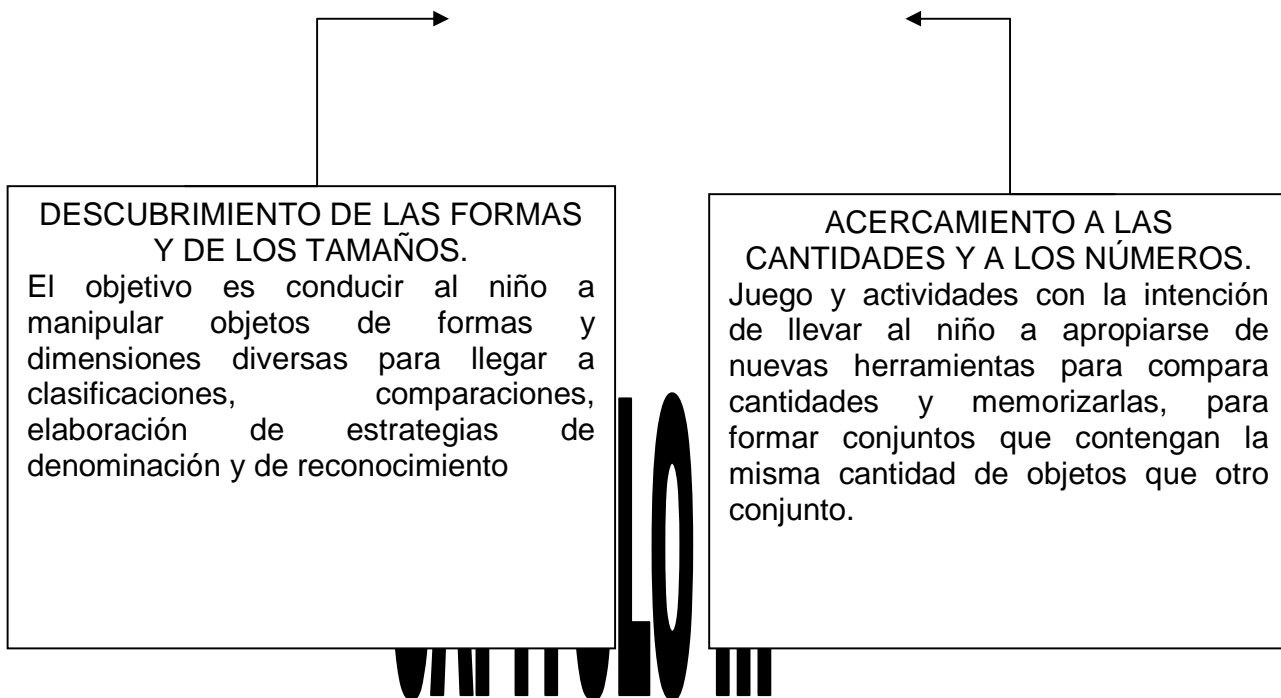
DESCUBRIMIENTO DE LAS FORMAS Y DE LOS TAMAÑOS.
El objetivo es conducir al niño a manipular objetos de formas y dimensiones diversas para llegar a clasificaciones, comparaciones, elaboración de estrategias de denominación y de reconocimiento

ACERCAMIENTO A LAS CANTIDADES Y A LOS NÚMEROS.
Juego y actividades con la intención de llevar al niño a apropiarse de nuevas herramientas para compara cantidades y memorizarlas, para formar conjuntos que contengan la misma cantidad de objetos que otro conjunto.

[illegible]LO III